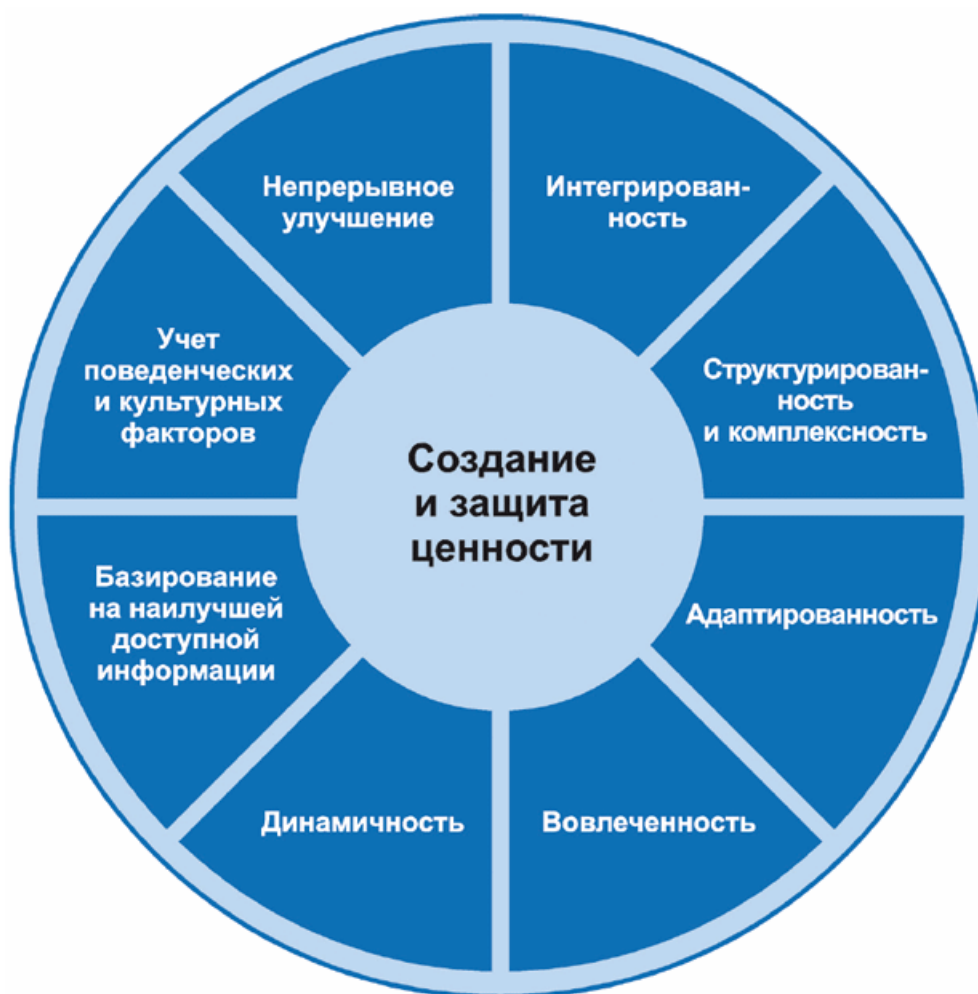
Создание и защита ценности

Интегрированность

Структурированность и комплексность

Адаптированность

Вовлеченность

Динамичность

Базирование на наилучшей доступной информации

Учет поведенческих и культурных факторов

Непрерывное улучшение